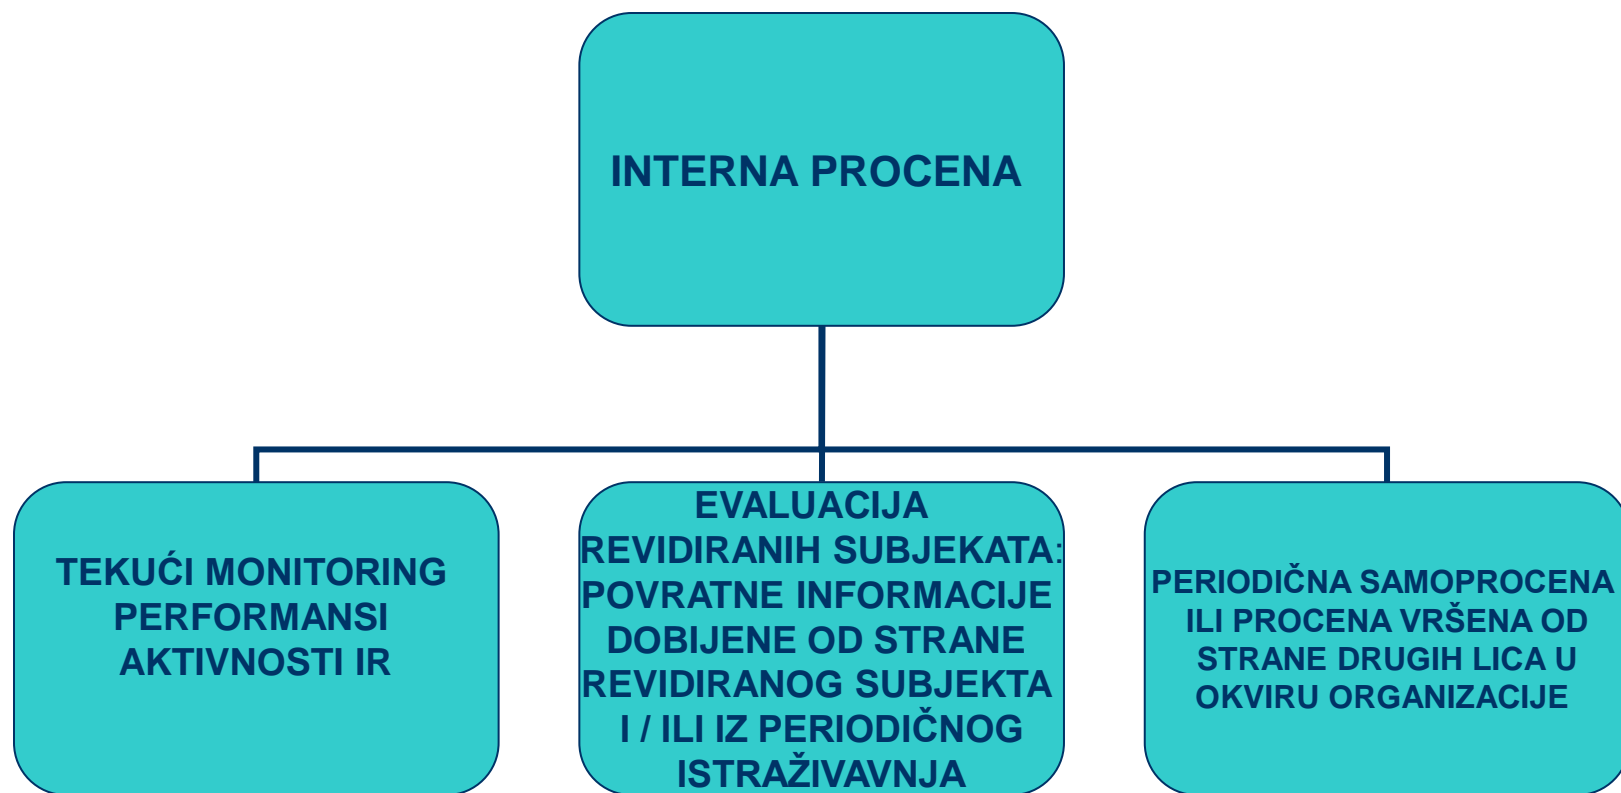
INTERNA PROCENA

TEKUĆI MONITORING PERFORMANSI AKTIVNOSTI IR

EVALUACIJA REVIDIRANIH SUBJEKATA: POVRATNE INFORMACIJE DOBIJENE OD STRANE REVIDIRANOG SUBJEKTA I / ILI IZ PERIODIČNOG ISTRAŽIVAVNJA

PERIODIČNA SAMOPROCENA ILI PROCENA VRŠENA OD STRANE DRUGIH LICA U OKVIRU ORGANIZACIJE